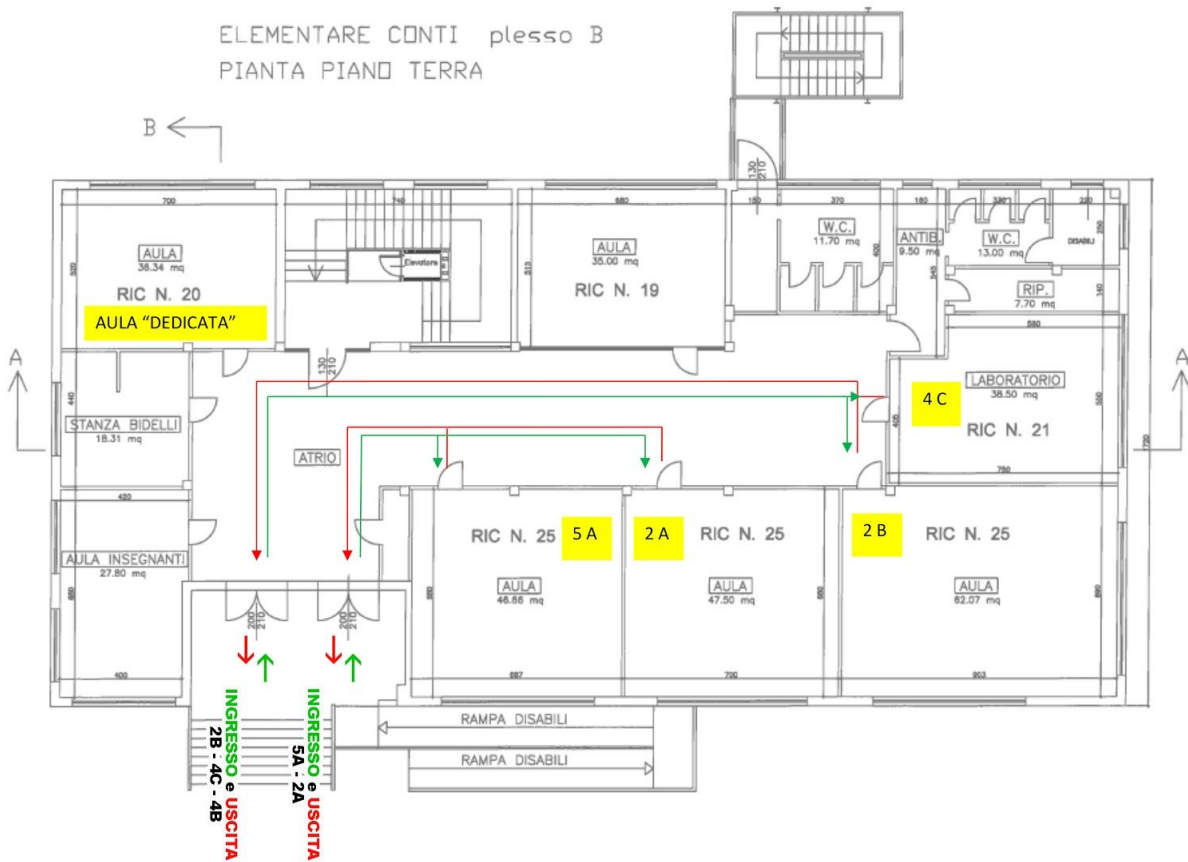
ELEMENTARE CONTI plesso B
PIANTA PIANO TERRA

B

A

A

700

740

680

370

160

330

250

AULA
38.34 mq

RIC N. 20

AULA "DEDICATA"

Elevatore

AULA
35.00 mq

RIC N. 19

W.C.
11.70 mq

ANTIB.
9.50 mq

W.C.
13.00 mq

DISABILI

RIP.
7.70 mq

580

130
210

130
210

LABORATORIO
38.50 mq

4 C

RIC N. 21

750

STANZA BIDELLI
18.31 mq

ATRIO

420

AULA INSEGNANTI
27.80 mq

400

RIC N. 25

5 A

2 A

RIC N. 25

2 B

RIC N. 25

AULA
46.88 mq

AULA
47.50 mq

AULA
62.07 mq

200
210

200
210

667

700

903

RAMPA DISABILI

RAMPA DISABILI

INGRESSO e USCITA
2B - 4C - 4B

INGRESSO e USCITA
5A - 2A